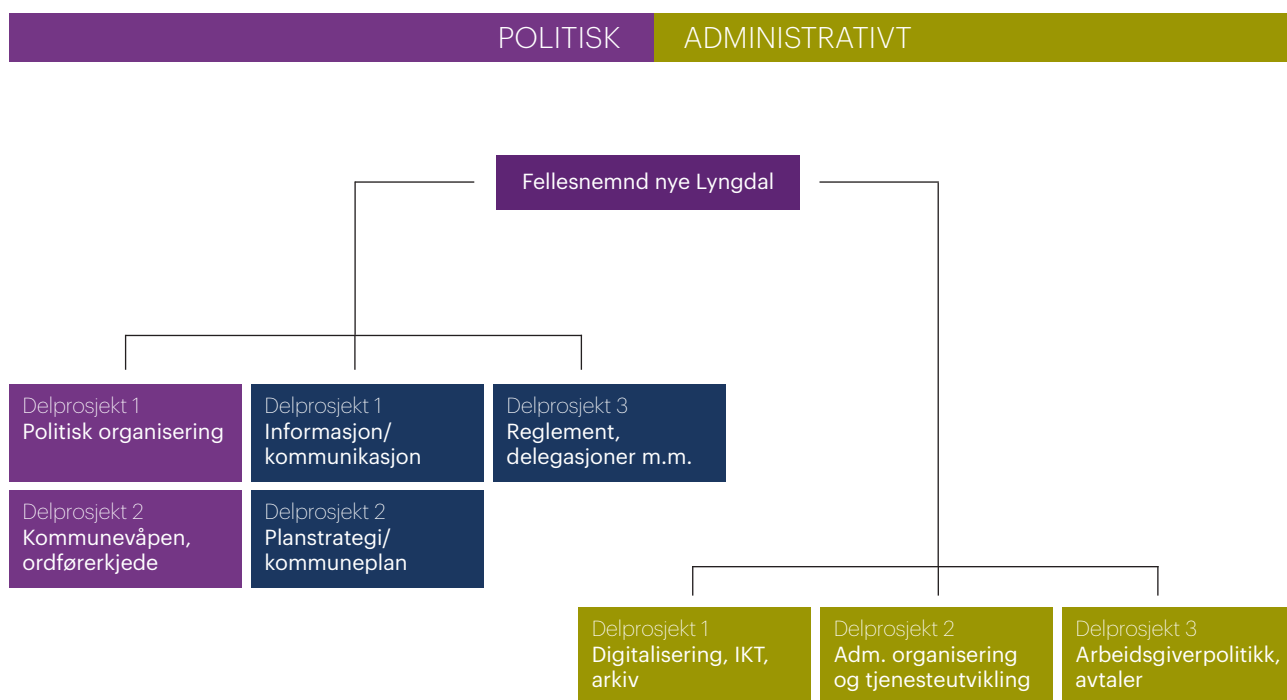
POLITISK ADMINISTRATIVT

Fellesnemnd nye Lyngdal

Delprosjekt 1
Politisk organisering

Delprosjekt 2
Kommunevåpen, ordførerkjede

Delprosjekt 1
Informasjon/ kommunikasjon

Delprosjekt 2
Planstrategi/ kommuneplan

Delprosjekt 3
Reglement, delegasjoner m.m.

Delprosjekt 1
Digitalisering, IKT, arkiv

Delprosjekt 2
Adm. organisering og tjenesteutvikling

Delprosjekt 3
Arbeidsgiverpolitikk, avtaler